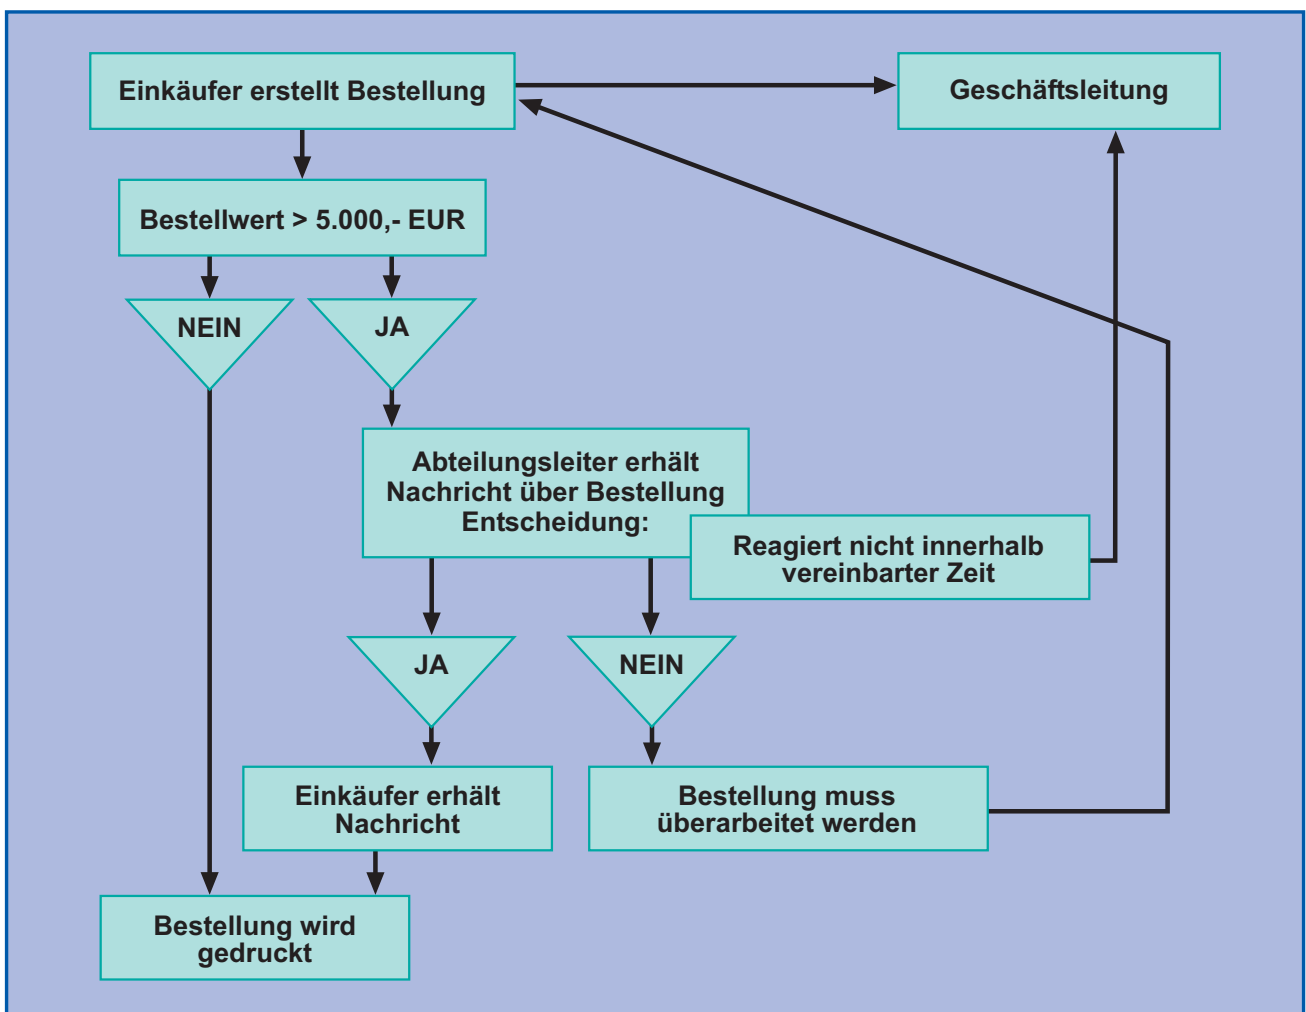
Einkäufer erstellt Bestellung

Geschäftsleitung

Bestellwert > 5.000,- EUR

NEIN

JA

Abteilungsleiter erhält Nachricht über Bestellung Entscheidung:

Reagiert nicht innerhalb vereinbarter Zeit

JA

NEIN

Einkäufer erhält Nachricht

Bestellung muss überarbeitet werden

Bestellung wird gedruckt